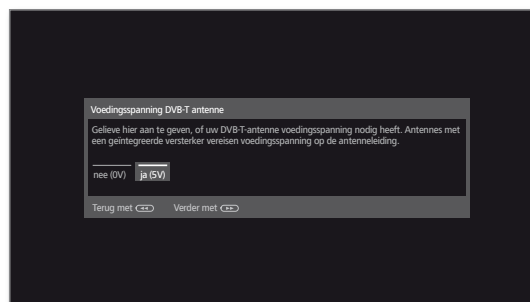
Voedingsspanning DVB-T antenne

Gelieve hier aan te geven, of uw DVB-T-antenne voedingsspanning nodig heeft. Antennes met een geïntegreerde versterker vereisen voedingsspanning op de antenneleiding.

nee (0V) ja (5V)

Terug met Verder met